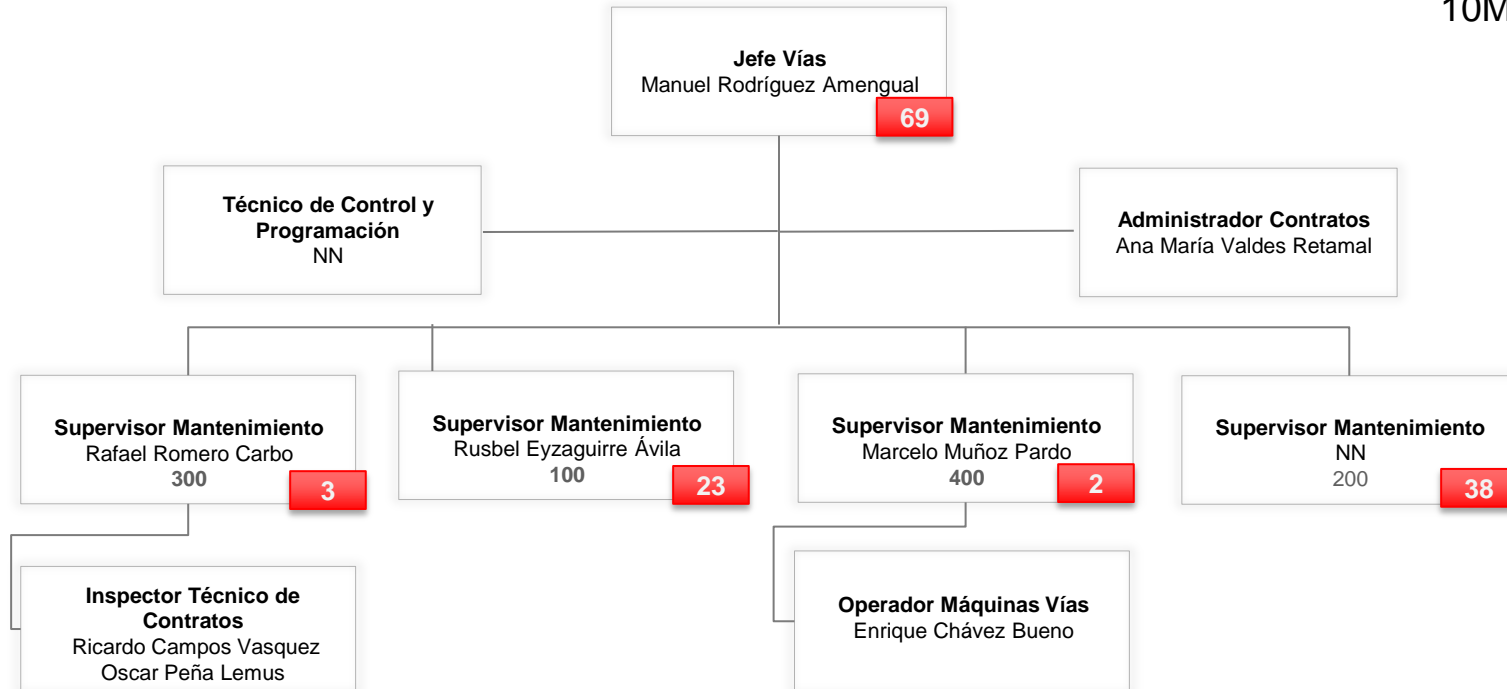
10M

**Jefe Vías**
Manuel Rodríguez Amengual
69

**Técnico de Control y Programación**
NN

**Administrador Contratos**
Ana María Valdes Retamal

**Supervisor Mantenimiento**
Rafael Romero Carbo
300
3

**Supervisor Mantenimiento**
Rusbel Eyzaguirre Ávila
100
23

**Supervisor Mantenimiento**
Marcelo Muñoz Pardo
400
2

**Supervisor Mantenimiento**
NN
200
38

**Inspector Técnico de Contratos**
Ricardo Campos Vasquez
Oscar Peña Lemus

**Operador Máquinas Vías**
Enrique Chávez Bueno